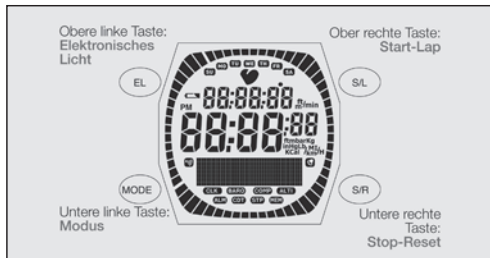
Obere linke Taste:
Elektronisches
Licht

Ober rechte Taste:
Start-Lap

EL

S/L

SU MO TU WE TH FR SA

PM

88:88:88

ft/min

88:88:88

ft/m bar/Kg

MODE

S/R

CLK BARO COMP ALTI
ALM CDT STP REM

Untere linke Taste:
Modus

Untere rechte
Taste:
Stop-Reset